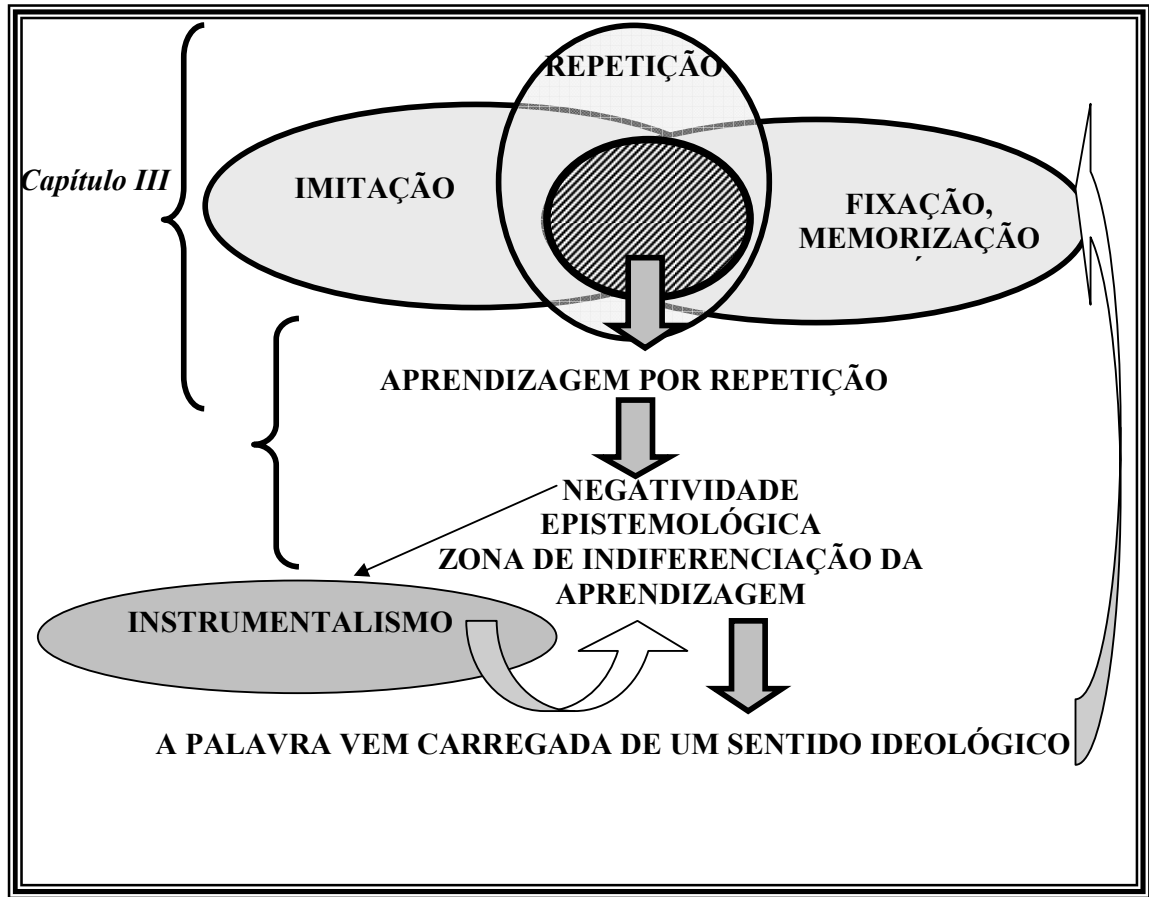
Capítulo III

REPETIÇÃO

IMITAÇÃO

FIXAÇÃO, MEMORIZAÇÃO

APRENDIZAGEM POR REPETIÇÃO

NEGATIVIDADE EPISTEMOLÓGICA
ZONA DE INDIFERENCIAÇÃO DA APRENDIZAGEM

INSTRUMENTALISMO

A PALAVRA VEM CARREGADA DE UM SENTIDO IDEOLÓGICO